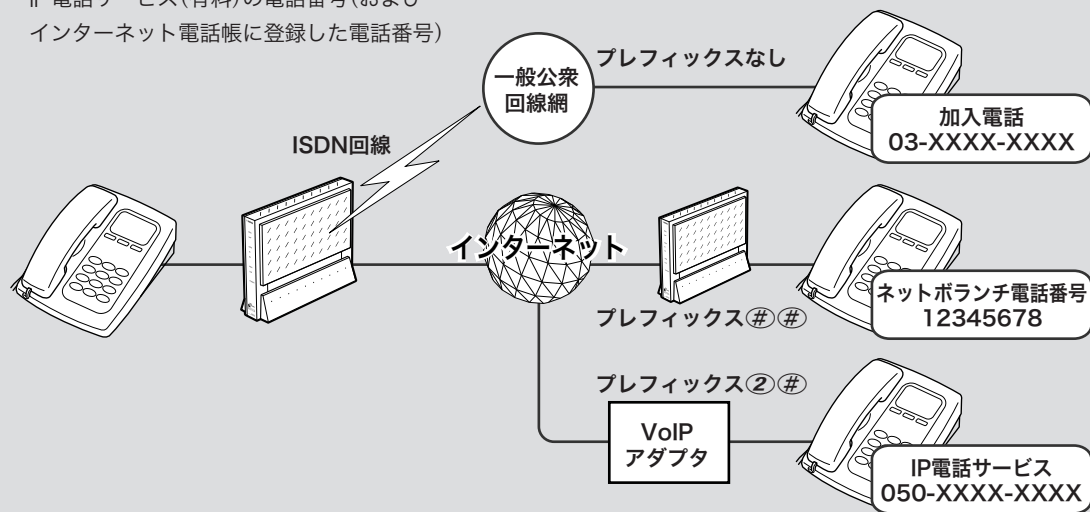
IP電話サービス(有料)の電話番号(および
インターネット電話帳に登録した電話番号)

一般公衆回線網

プレフィックスなし

加入電話
03-XXXX-XXXX

ISDN回線

インターネット

ネットボランチ電話番号
12345678

プレフィックス㊓㊓

プレフィックス②㊓

VoIP
アダプタ

IP電話サービス
050-XXXX-XXXX